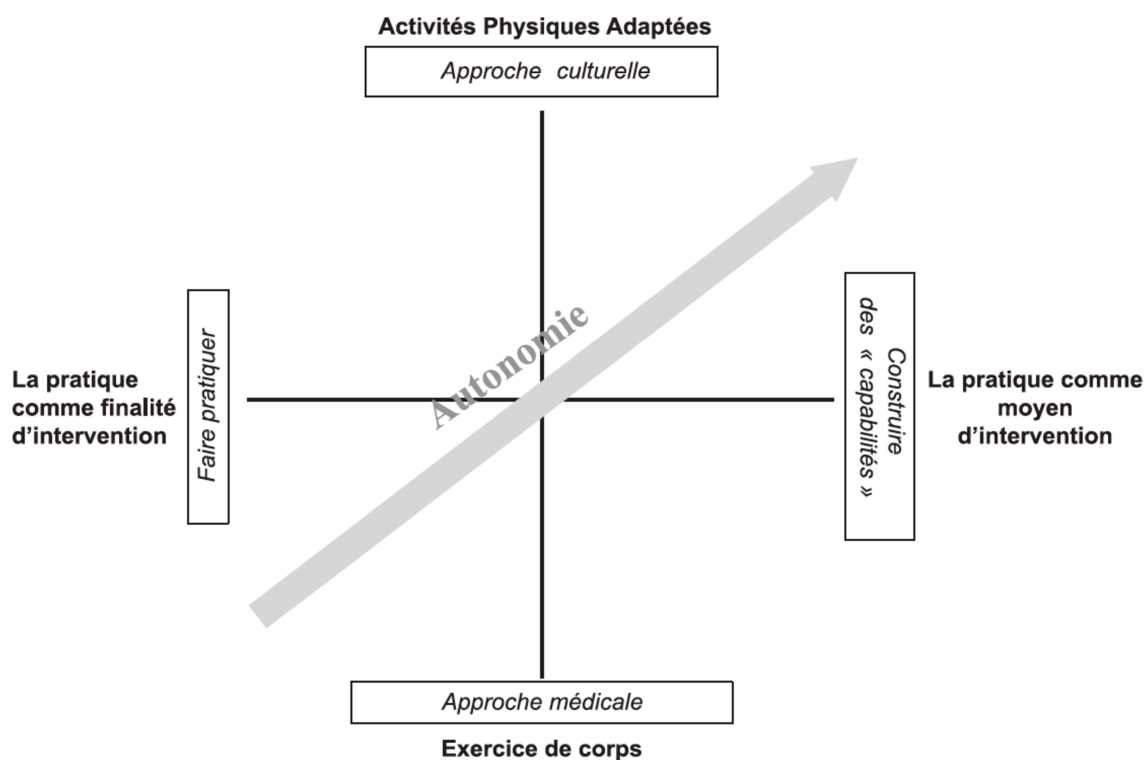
Activités Physiques Adaptées

Approche culturelle

La pratique comme finalité d'intervention

Faire pratiquer

Autonomie

Construire des « capabilités »

La pratique comme moyen d'intervention

Approche médicale

Exercice de corps